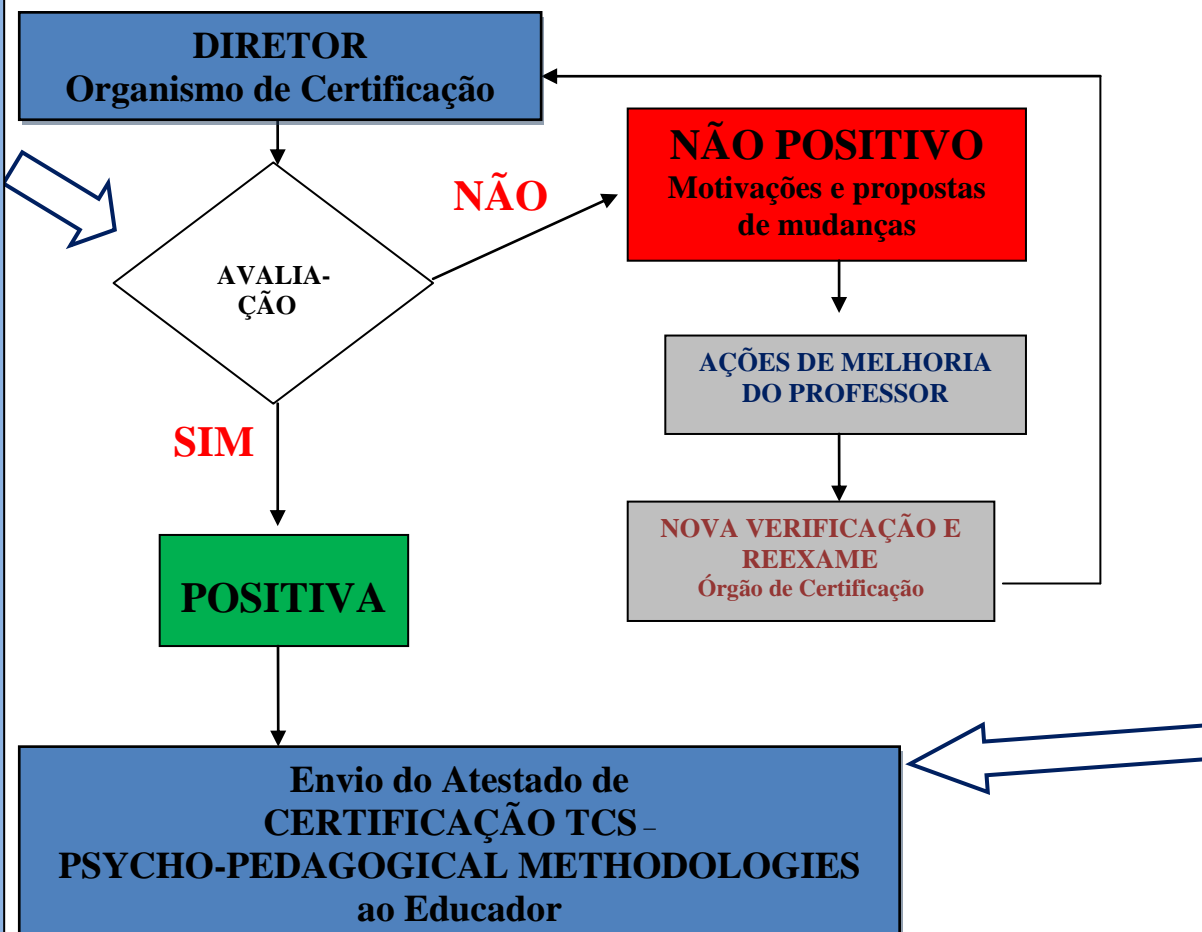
DIRETOR
Organismo de Certificação

NÃO

NÃO POSITIVO
Motivações e propostas de mudanças

AVALIA-ÇÃO

AÇÕES DE MELHORIA DO PROFESSOR

SIM

NOVA VERIFICAÇÃO E REEXAME
Órgão de Certificação

POSITIVA

Envio do Atestado de CERTIFICAÇÃO TCS – PSYCHO-PEDAGOGICAL METHODOLOGIES ao Educador